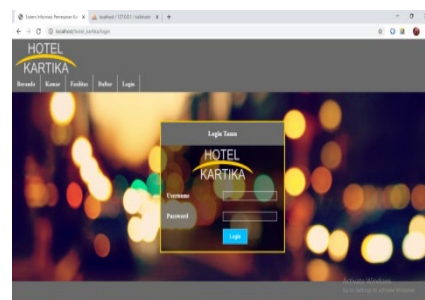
Sistem Informasi Pemesanan Ka... × localhost / 127.0.0.1 / siakkam × +

localhost/hotel_kartika/login

HOTEL
KARTIKA

Beranda | Kamar | Fasilitas | Bukus | Login

Login Tamu

HOTEL
KARTIKA

Username

Password

Login

Activate Windows
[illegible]